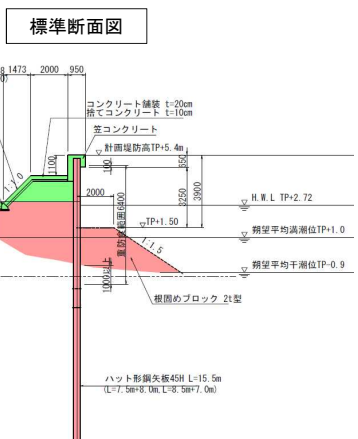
標準断面図

8 1473 2000 950
0)

コンクリート舗装 t=20cm
捨てコンクリート t=10cm

笠コンクリート

計画堤防高TP+5.4m

1:1.0

100

550

1100

2000

3250

3900

H.W.L TP+2.72

朔望平均満潮位TP+1.0

TP+1.50

重防食範囲6400

1:1.5

朔望平均干潮位TP-0.9

1000以上

根固めブロック 2t型

ハット形鋼矢板45H L=15.5m
(L=7.5m+8.0m,L=8.5m+7.0m)